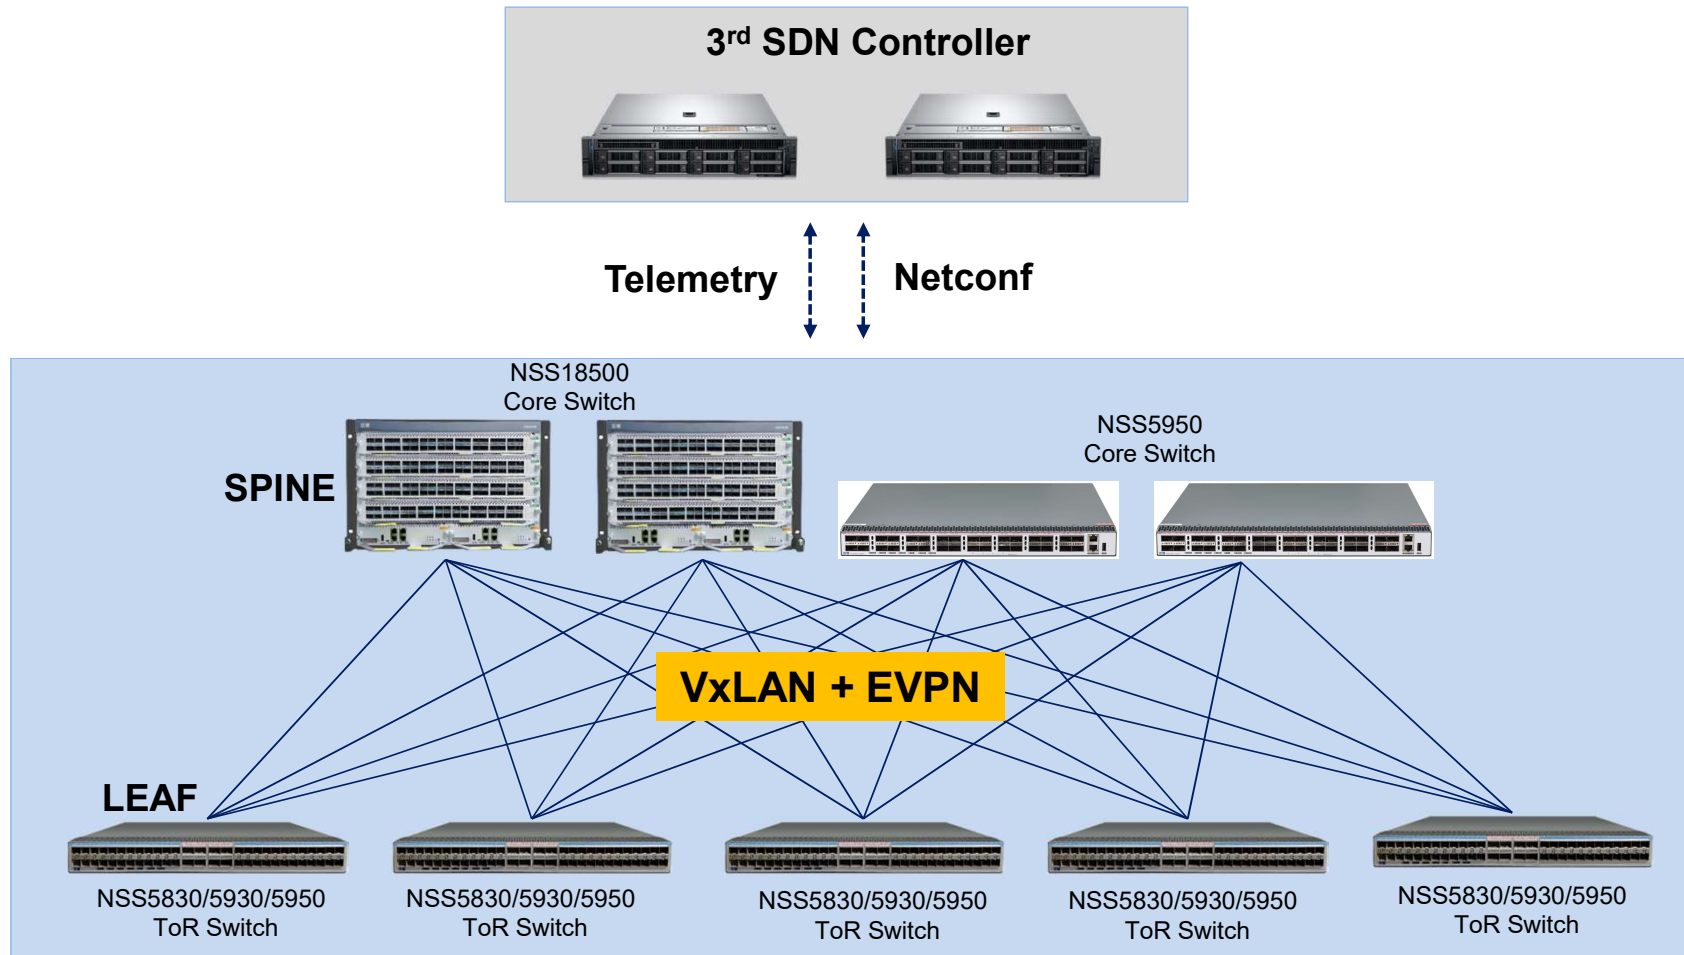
3$^{rd}$ SDN Controller

Telemetry

Netconf

NSS18500
Core Switch

SPINE

NSS5950
Core Switch

VxLAN + EVPN

LEAF

NSS5830/5930/5950
ToR Switch

NSS5830/5930/5950
ToR Switch

NSS5830/5930/5950
ToR Switch

NSS5830/5930/5950
ToR Switch

NSS5830/5930/5950
ToR Switch